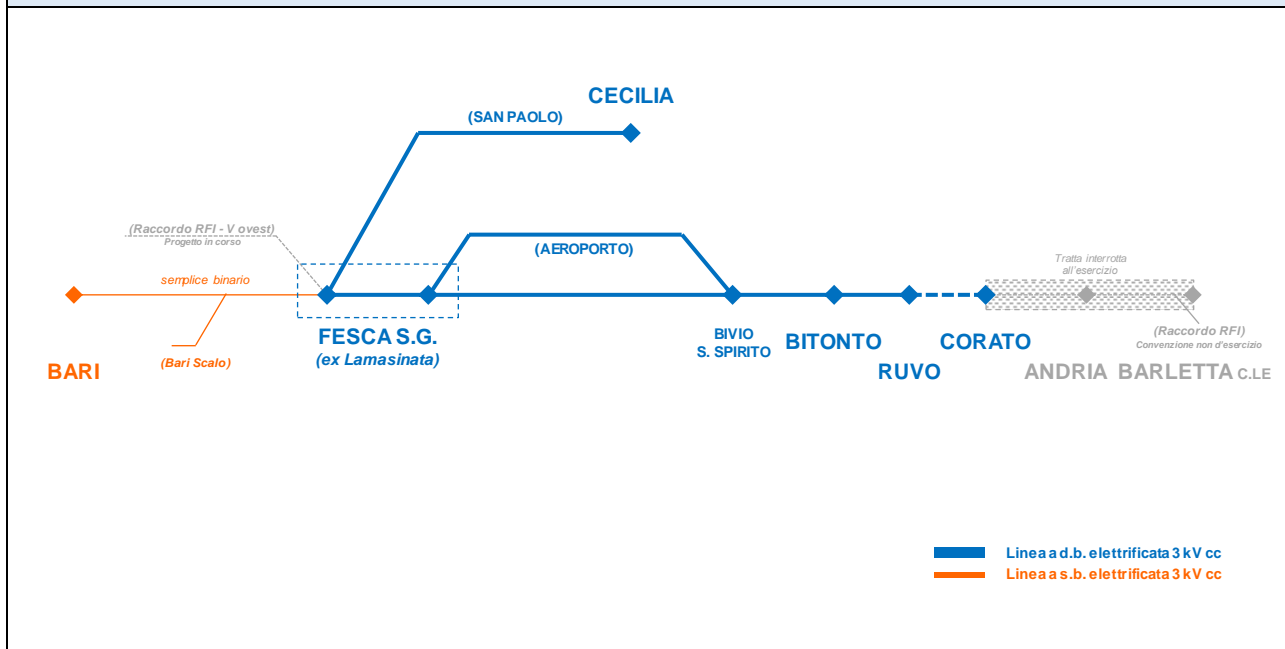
CECILIA

(SAN PAOLO)

(Raccordo RFI - V ovest)
Progetto in corso

(AEROPORTO)

semplice binario

Tratta interrotta all'esercizio

FESCA S.G.
(ex Lamasinata)

BIVIO
S. SPIRITO

BITONTO

CORATO

(Raccordo RFI)
Convenzione non d'esercizio

BARI

(Bari Scalo)

RUVO

ANDRIA BARLETTA C.LE

Linea a d.b. elettrificata 3 kV cc
Linea a s.b. elettrificata 3 kV cc